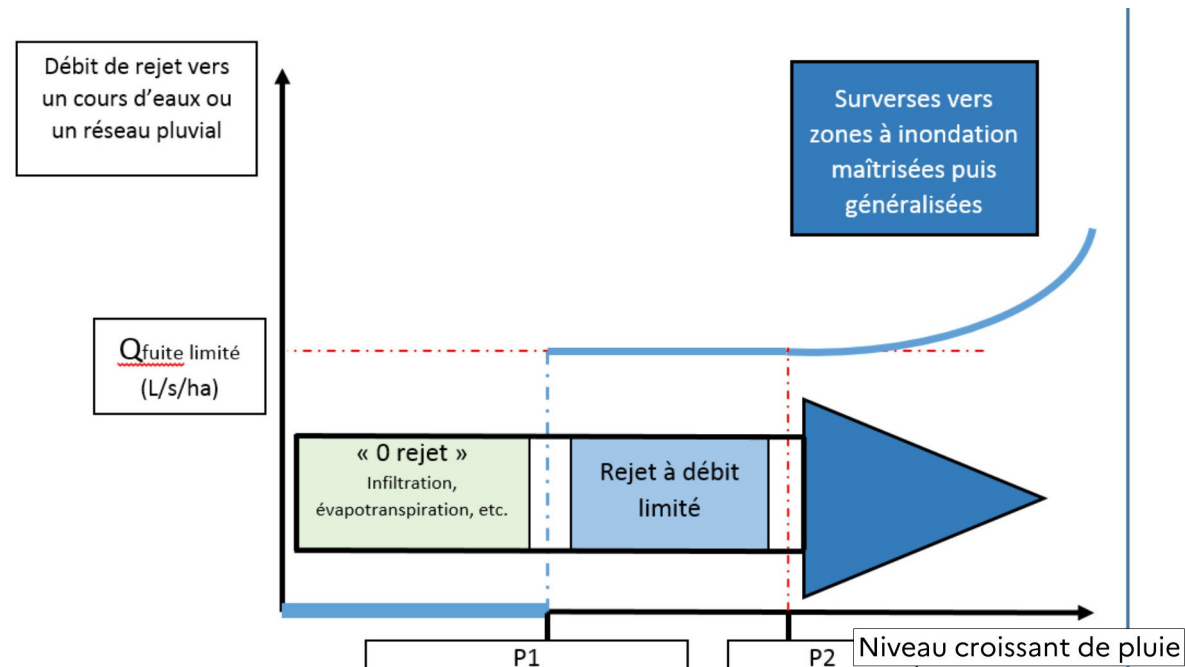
Débit de rejet vers un cours d'eaux ou un réseau pluvial

Surverses vers zones à inondation maîtrisées puis généralisées

$Q_{\text{fuite limité}}$ (L/s/ha)

« 0 rejet »
Infiltration, évapotranspiration, etc.

Rejet à débit limité

P1

P2

Niveau croissant de pluie